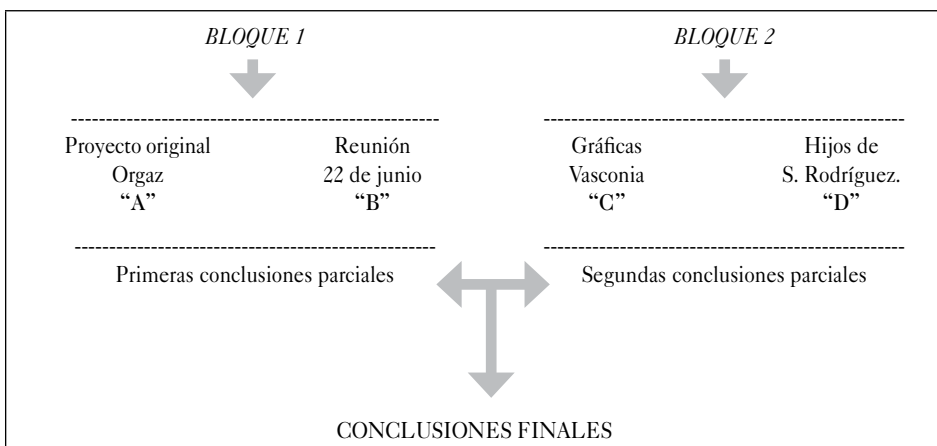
BLOQUE 1

BLOQUE 2

Proyecto original Orgaz "A"

Reunión 22 de junio "B"

Gráficas Vasconia "C"

Hijos de S. Rodríguez. "D"

Primeras conclusiones parciales

Segundas conclusiones parciales

CONCLUSIONES FINALES